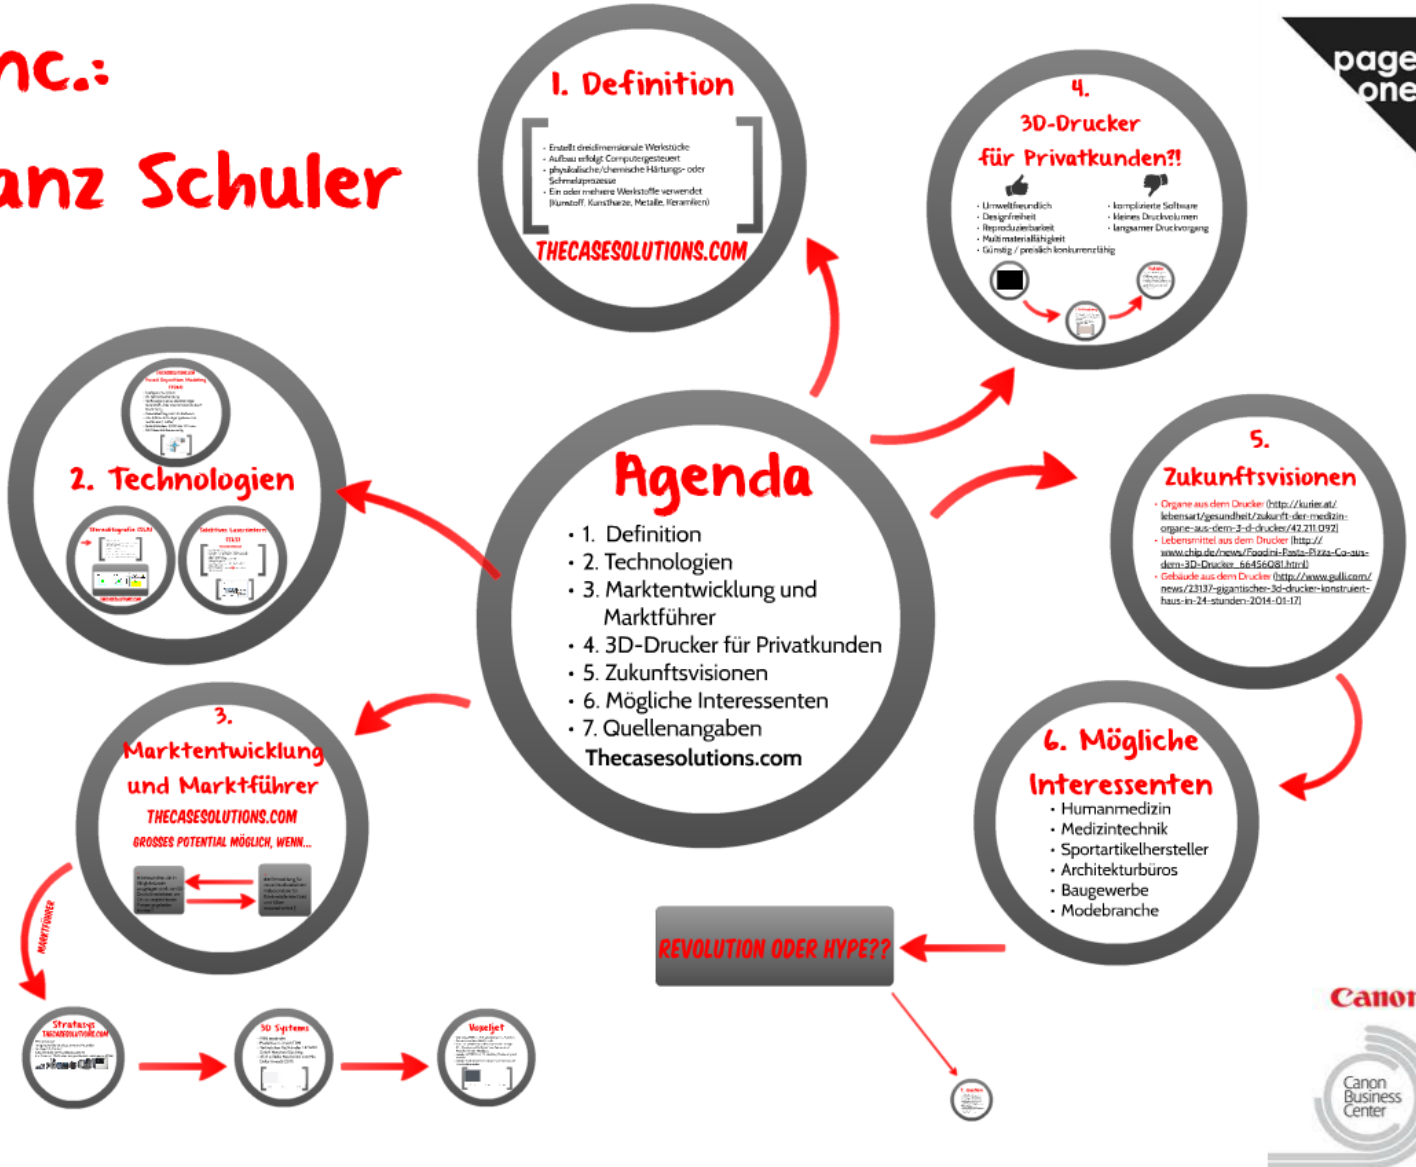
nc.:

anz Schuler

1. Definition

- Erstellt dreidimensionale Werkstücke
- Aufbau erfolgt Computergesteuert
- physikalische/chemische Härtungs- oder Schmelzprozesse
- Ein oder mehrere Werkstoffe verwendet (Kunstoff, Kunstharze, Metalle, Keramiken)

THECASESOLUTIONS.COM

4.
3D-Drucker
für Privatkunden?!

- Umweltfreundlich
- Designfreiheit
- Reproduzierbarkeit
- Multimaterialfähigkeit
- Günstig / preislich konkurrenzfähig

- komplizierte Software
- kleines Druckvolumen
- langsamer Druckvorgang

page one

2. Technologien

Agenda

- 1. Definition
- 2. Technologien
- 3. Marktentwicklung und Marktführer
- 4. 3D-Drucker für Privatkunden
- 5. Zukunftsvisionen
- 6. Mögliche Interessenten
- 7. Quellenangaben

Thecasesolutions.com

5.
Zukunftsvisionen

- Organe aus dem Drucker (http://kurier.at/lebensart/gesundheit/zukunft-der-medizin-organe-aus-dem-3-d-drucker/42.211.092)
- Lebensmittel aus dem Drucker (http://www.chip.de/news/Foodini-Pasta-Pizza-Co-aus-dem-3D-Drucker_66456081.html)
- Gebäude aus dem Drucker (http://www.gulli.com/news/23137-gigantischer-3d-drucker-konstruiert-haus-in-24-stunden-2014-01-17)

3.
Marktentwicklung
und Marktführer

THECASESOLUTIONS.COM

GROSSES POTENTIAL MÖGLICH, WENN...

MARKTFÜHRER

6. Mögliche
Interessenten

- Humanmedizin
- Medizintechnik
- Sportartikelhersteller
- Architekturbüros
- Baugewerbe
- Modebranche

REVOLUTION ODER HYPE??

Stratasys

3D Systems

Voxeljet

Canon

Canon Business Center